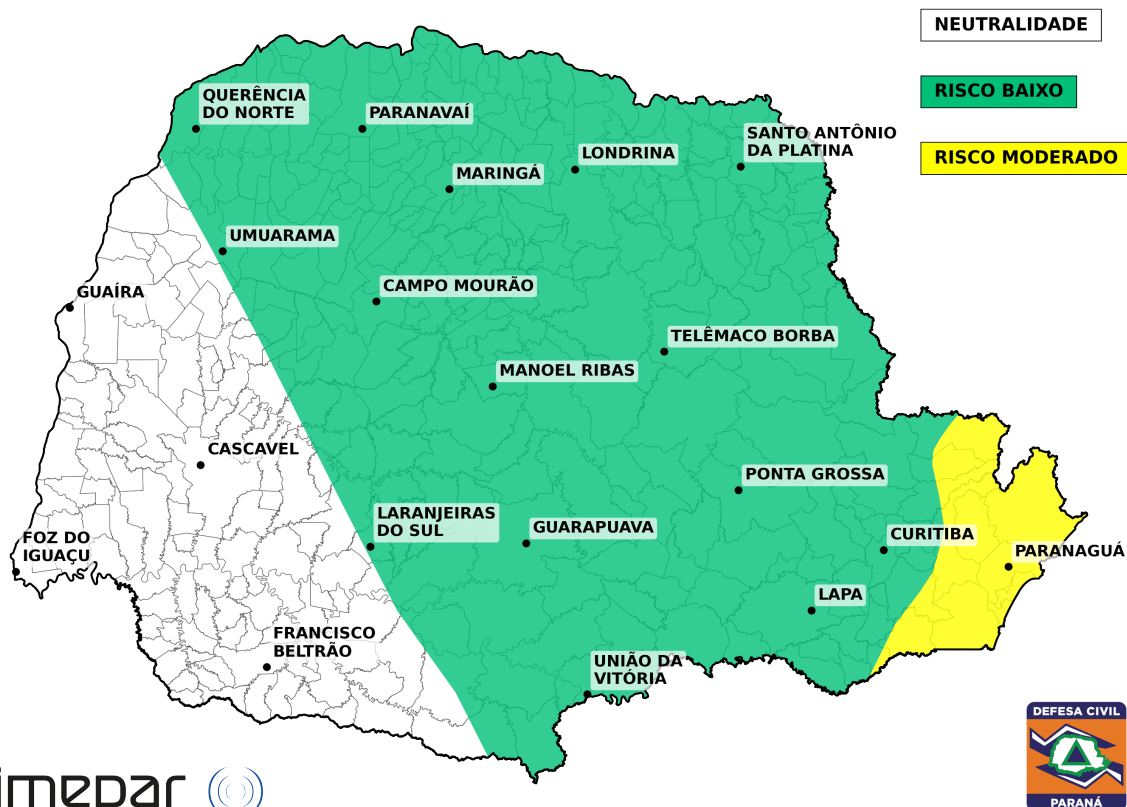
NEUTRALIDADE

RISCO BAIXO

RISCO MODERADO

QUERÊNCIA DO NORTE

PARANAVAÍ

SANTO ANTÔNIO DA PLATINA

LONDRINA

MARINGÁ

UMUARAMA

GUAÍRA

CAMPO MOURÃO

TELÊMACO BORBA

MANOEL RIBAS

CASCAVEL

PONTA GROSSA

LARANJEIRAS DO SUL

GUARAPUAVA

CURITIBA

FOZ DO IGUAÇU

PARANAGUÁ

LAPA

FRANCISCO BELTRÃO

UNIÃO DA VITÓRIA

imepar

DEFESA CIVIL

PARANÁ